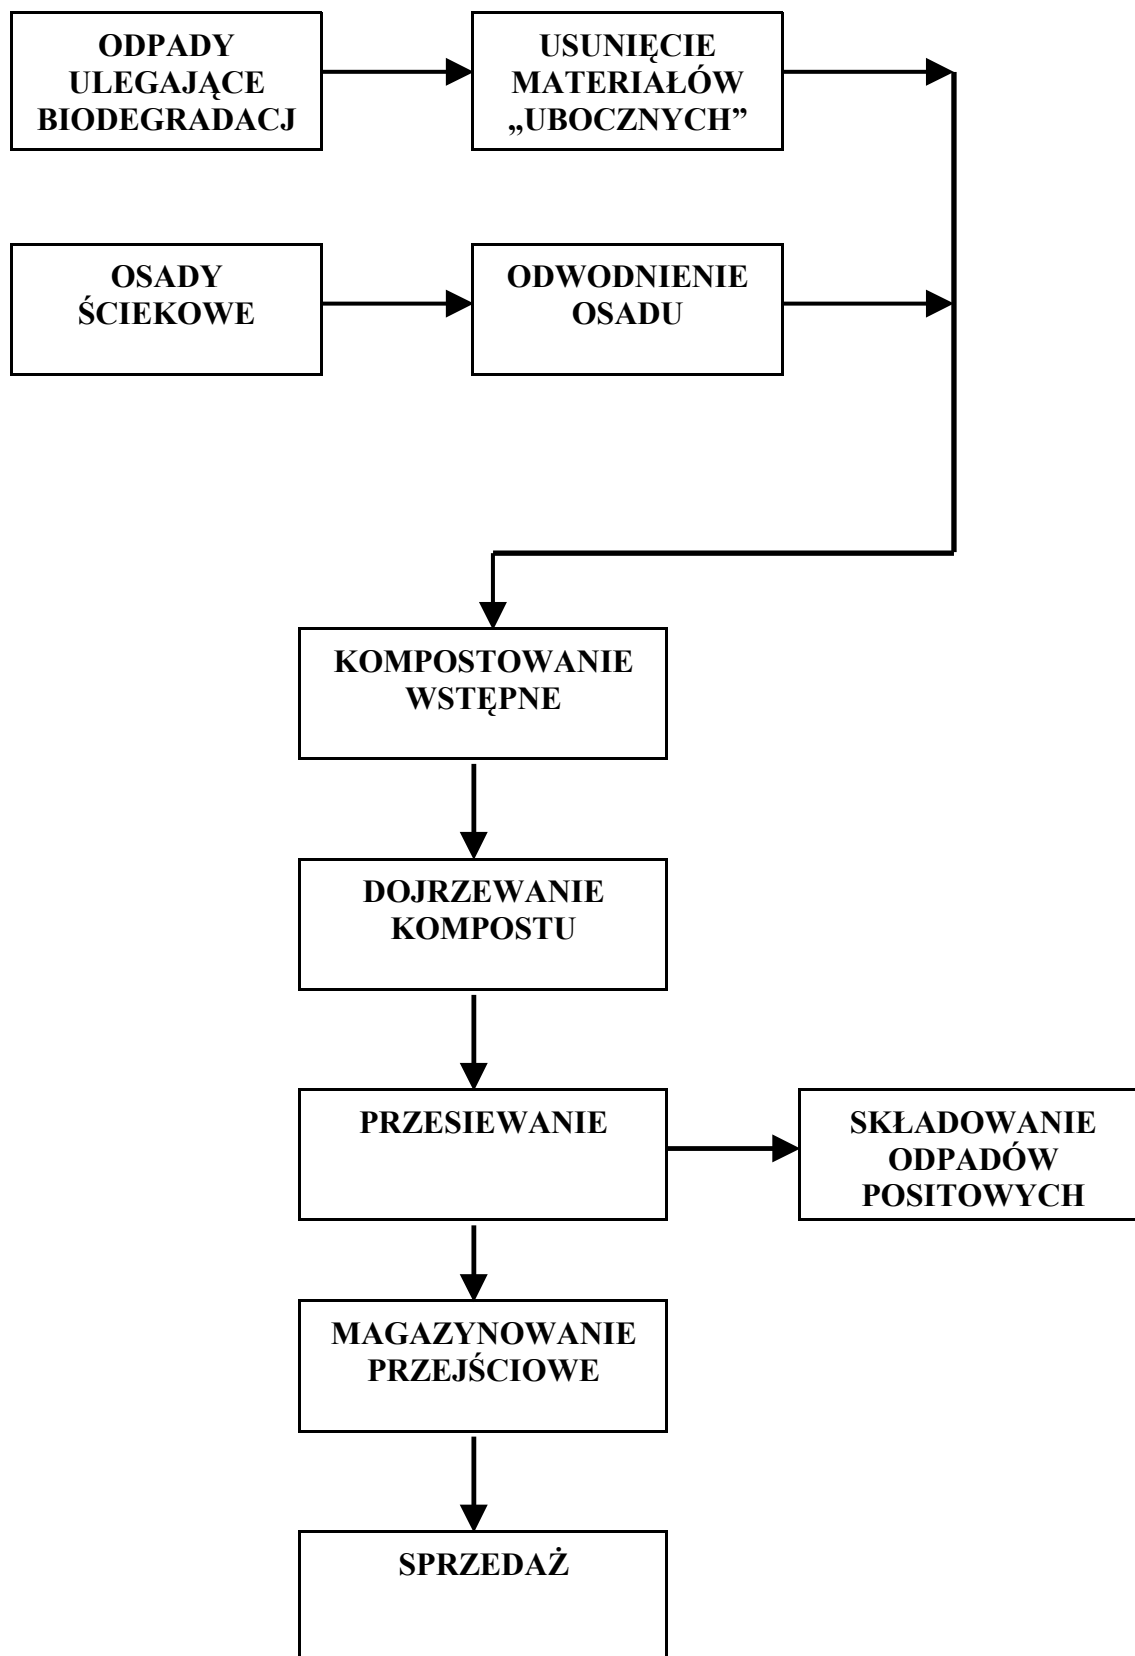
ODPADY ULEGAJĄCE BIODEGRADACJ

USUNIĘCIE MATERIAŁÓW „UBOCZNYCH”

OSADY ŚCIEKOWE

ODWODNIENIE OSADU

KOMPOSTOWANIE WSTĘPNE

DOJRZEWANIE KOMPOSTU

PRZESIEWANIE

SKŁADOWANIE ODPADÓW POSITOWYCH

MAGAZYNOWANIE PRZEJŚCIOWE

SPRZEDAŻ